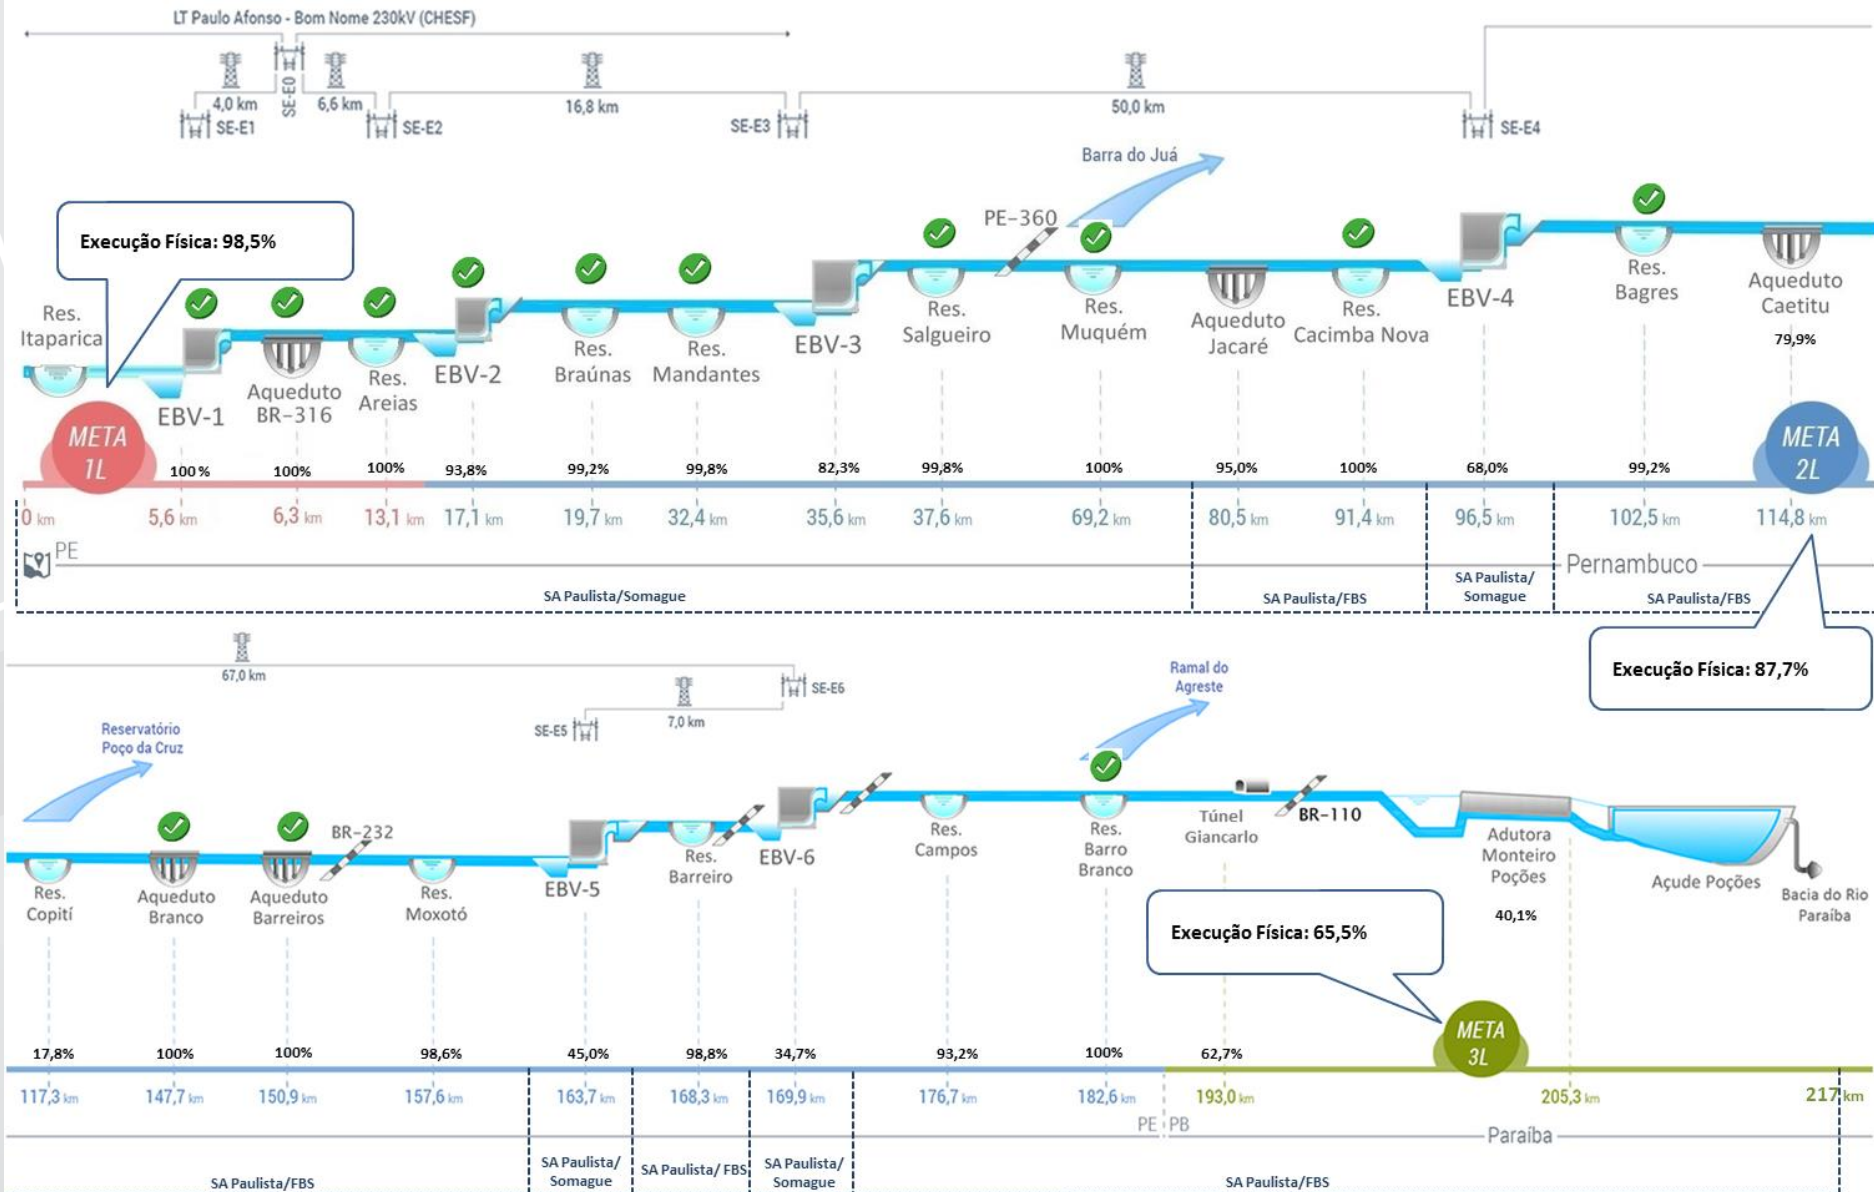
LT Paulo Afonso - Bom Nome 230kV (CHESF)

4,0 km
SE-E1
SE-E0
6,6 km
SE-E2
16,8 km
SE-E3
50,0 km
SE-E4

Barra do Juá

Execução Física: 98,5%

PE-360

Res. Itaparica
EBV-1
Aqueduto BR-316
Res. Areias
EBV-2
Res. Braúnas
Res. Mandantes
EBV-3
Res. Salgueiro
Res. Muquém
Aqueduto Jacaré
Res. Cacimba Nova
EBV-4
Res. Bagres
Aqueduto Caetitu

79,9%

META 1L
META 2L

100%
100%
100%
93,8%
99,2%
99,8%
82,3%
99,8%
100%
95,0%
100%
68,0%
99,2%

0 km
5,6 km
6,3 km
13,1 km
17,1 km
19,7 km
32,4 km
35,6 km
37,6 km
69,2 km
80,5 km
91,4 km
96,5 km
102,5 km
114,8 km

PE
Pernambuco

SA Paulista/Somague
SA Paulista/FBS
SA Paulista/ Somague
SA Paulista/FBS

Execução Física: 87,7%

67,0 km
SE-E6
7,0 km
SE-E5

Ramal do Agreste

Reservatório Poço da Cruz

BR-232

Res. Copití
Aqueduto Branco
Aqueduto Barreiros
Res. Moxotó
EBV-5
Res. Barreiro
EBV-6
Res. Campos
Res. Barro Branco
Túnel Giancarlo
BR-110
Adutora Monteiro Poções
Açude Poções
Bacia do Rio Paraíba

40,1%

Execução Física: 65,5%

META 3L

17,8%
100%
100%
98,6%
45,0%
98,8%
34,7%
93,2%
100%
62,7%

117,3 km
147,7 km
150,9 km
157,6 km
163,7 km
168,3 km
169,9 km
176,7 km
182,6 km
193,0 km
205,3 km
217 km

PE PB
Paraíba

SA Paulista/FBS
SA Paulista/ Somague
SA Paulista/ FBS
SA Paulista/ Somague
SA Paulista/FBS